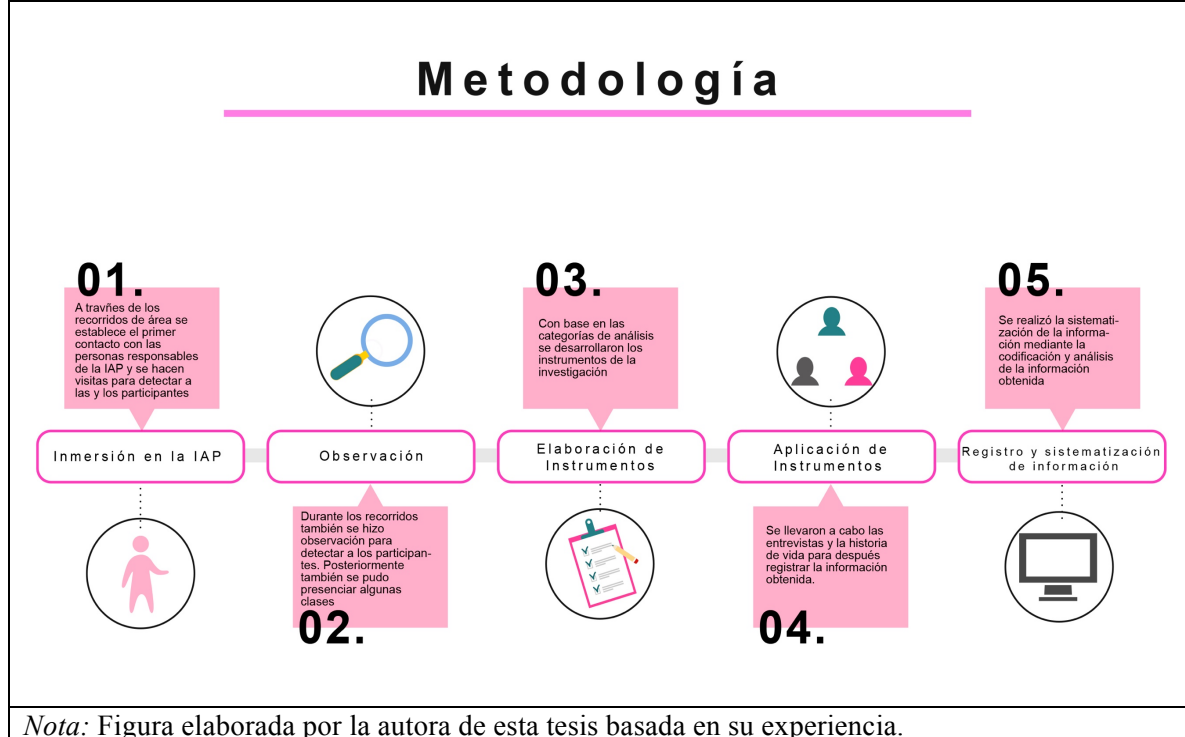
Metodología

01.

A travñes de los recorridos de área se establece el primer contacto con las personas responsables de la IAP y se hacen visitas para detectar a las y los participantes

Inmersión en la IAP

Observación

Durante los recorridos también se hizo observación para detectar a los participantes. Posteriormente también se pudo presenciar algunas clases

02.

03.

Con base en las categorías de análisis se desarrollaron los instrumentos de la investigación

Elaboración de Instrumentos

Aplicación de Instrumentos

Se llevaron a cabo las entrevistas y la historia de vida para después registrar la información obtenida.

04.

05.

Se realizó la sistematización de la información mediante la codificación y análisis de la información obtenida

Registro y sistematización de información

*Nota:* Figura elaborada por la autora de esta tesis basada en su experiencia.